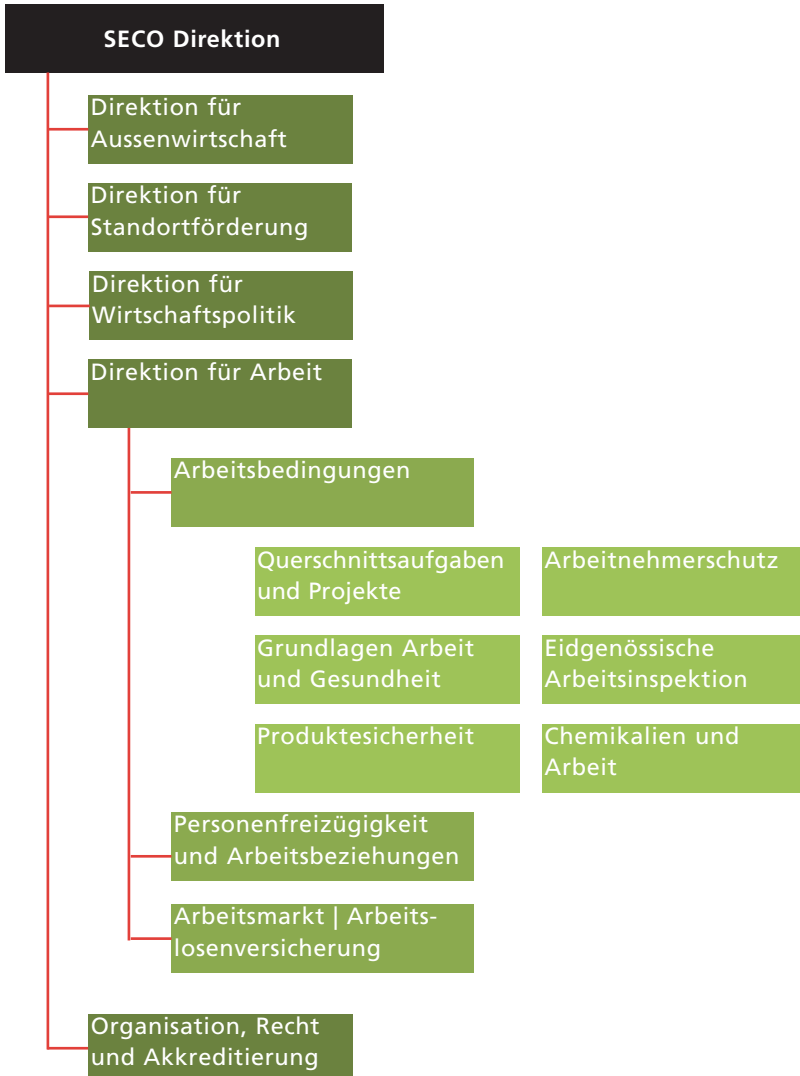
SECO Direktion

Direktion für Aussenwirtschaft

Direktion für Standortförderung

Direktion für Wirtschaftspolitik

Direktion für Arbeit

Arbeitsbedingungen

Querschnittsaufgaben und Projekte

Arbeitnehmerschutz

Grundlagen Arbeit und Gesundheit

Eidgenössische Arbeitsinspektion

Produktesicherheit

Chemikalien und Arbeit

Personenfreizügigkeit und Arbeitsbeziehungen

Arbeitsmarkt | Arbeitslosenversicherung

Organisation, Recht und Akkreditierung